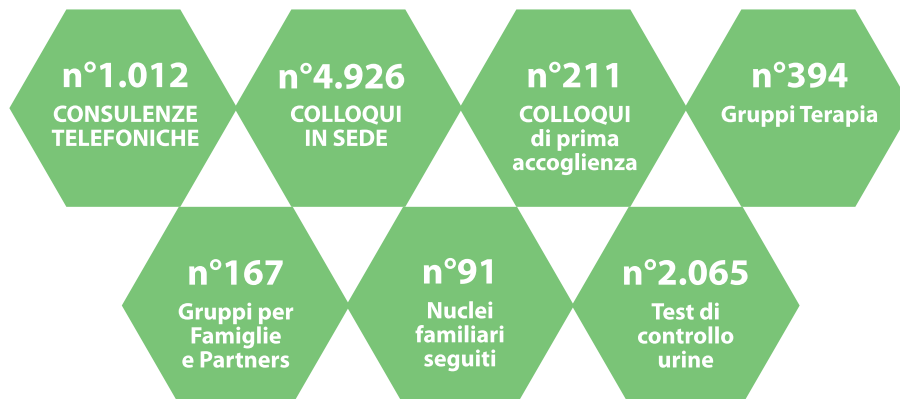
n°1.012
CONSULENZE TELEFONICHE

n°4.926
COLLOQUI IN SEDE

n°211
COLLOQUI di prima accoglienza

n°394
Gruppi Terapia

n°167
Gruppi per Famiglie e Partners

n°91
Nuclei familiari seguiti

n°2.065
Test di controllo urine